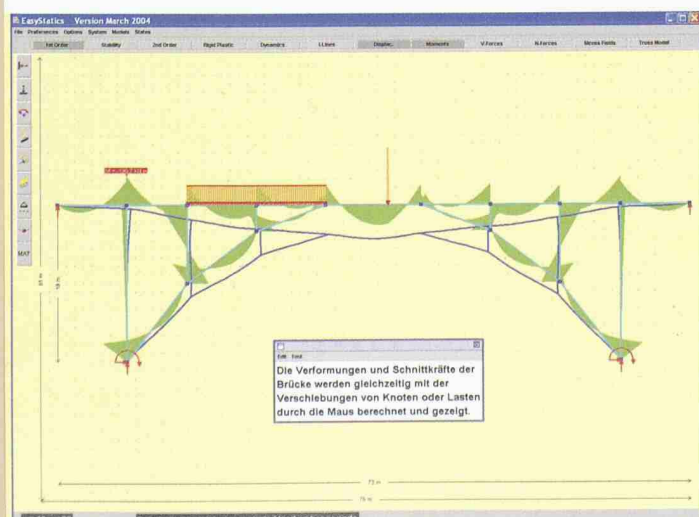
EasyStatics Version March 2004

File Preferences Options System Models States

1st Order Stability 2nd Order Rigid Plastic Dynamics I.Lines Displac. Moments V.Forces N.Forces Stress Fields Truss Model

MAT

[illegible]

19 m

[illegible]

Edit Font

Die Verformungen und Schnittkräfte der Brücke werden gleichzeitig mit der Verschiebungen von Knoten oder Lasten durch die Maus berechnet und gezeigt.

73 m

76 m